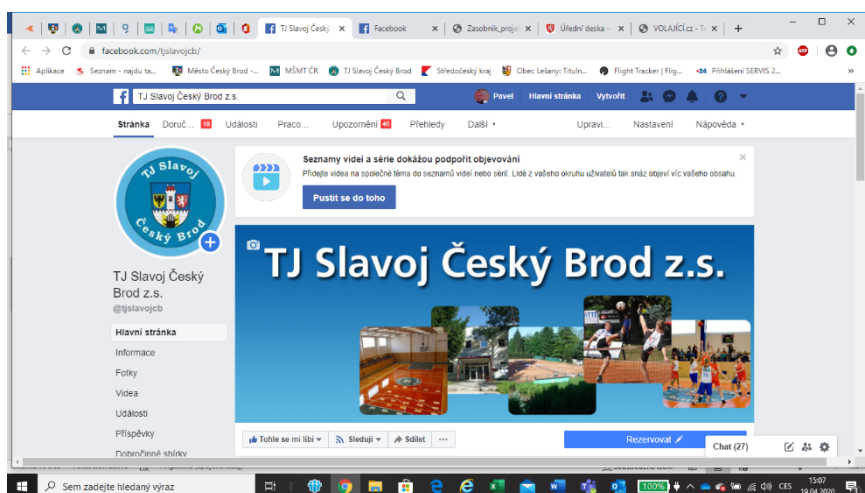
TJ Slavoj Český × | Facebook × | Zasobnik_proje × | Úřední deska × | VOLAJÍCÍ.cz - T × | +

facebook.com/tjslavojcb/

Aplikace | Seznam - najdu ta... | Město Český Brod -... | MŠMT ČR | TJ Slavoj Český Brod | Středočeský kraj | Obec Lešany: Tituln... | Flight Tracker | Flig... | Přihlášení SERVIS 2...

TJ Slavoj Český Brod z.s.

Pavel | Hlavní stránka | Vytvořit

Stránka | Doruč... 10 | Události | Praco... | Upozornění 45 | Přehledy | Další | Upravi... | Nastavení | Nápověda

TJ Slavoj Český Brod

TJ Slavoj Český Brod z.s.
@tjslavojcb

Hlavní stránka
Informace
Fotky
Videa
Události
Příspěvky
Dobročinné sbírky

Seznamy videí a série dokážou podpořit objevování
Přidejte videa na společné téma do seznamů videí nebo sérií. Lidé z vašeho okruhu uživatelů tak snáz objeví víc vašeho obsahu.
Pustit se do toho

TJ Slavoj Český Brod z.s.

Tohle se mi líbí | Sleduji | Sdílet | ...

Rezervovat

Chat (27)

Sem zadejte hledaný výraz

100%

CES

15:07
19.04.2020